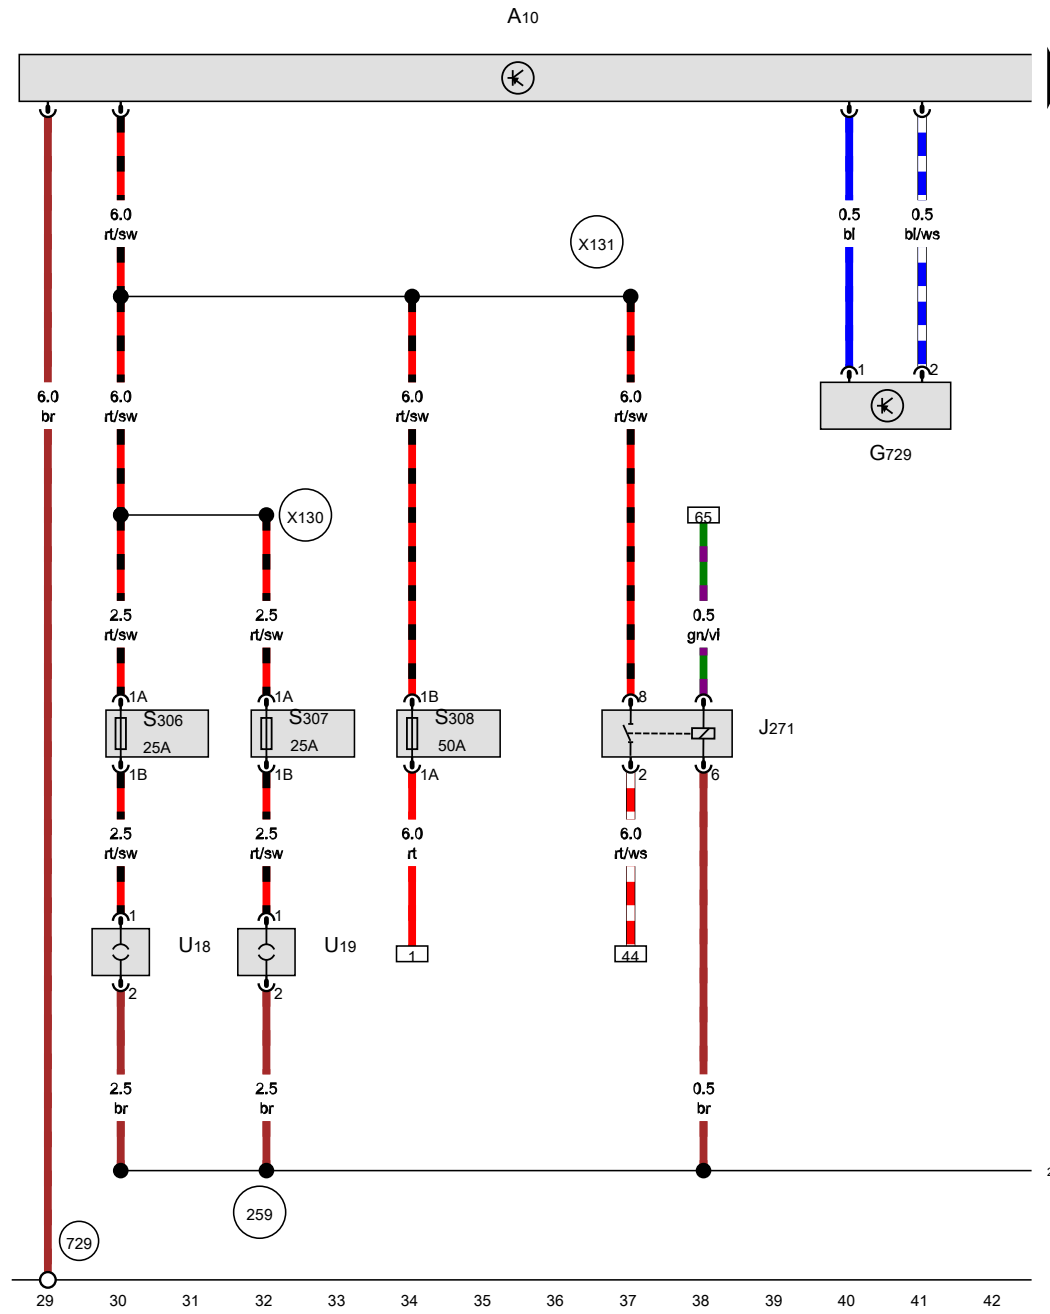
A10

6.0
rt/sw

0.5
bl

0.5
bl/ws

X131

6.0
br

6.0
rt/sw

6.0
rt/sw

6.0
rt/sw

1

2

G729

X130

65

2.5
rt/sw

2.5
rt/sw

0.5
gn/vi

1A
S306
25A
1B

1A
S307
25A
1B

1B
S308
50A
1A

8
J271
2
6

2.5
rt/sw

2.5
rt/sw

6.0
rt

6.0
rt/ws

1
U18
2

1
U19
2

1

44

2.5
br

2.5
br

0.5
br

259

729

29 30 31 32 33 34 35 36 37 38 39 40 41 42